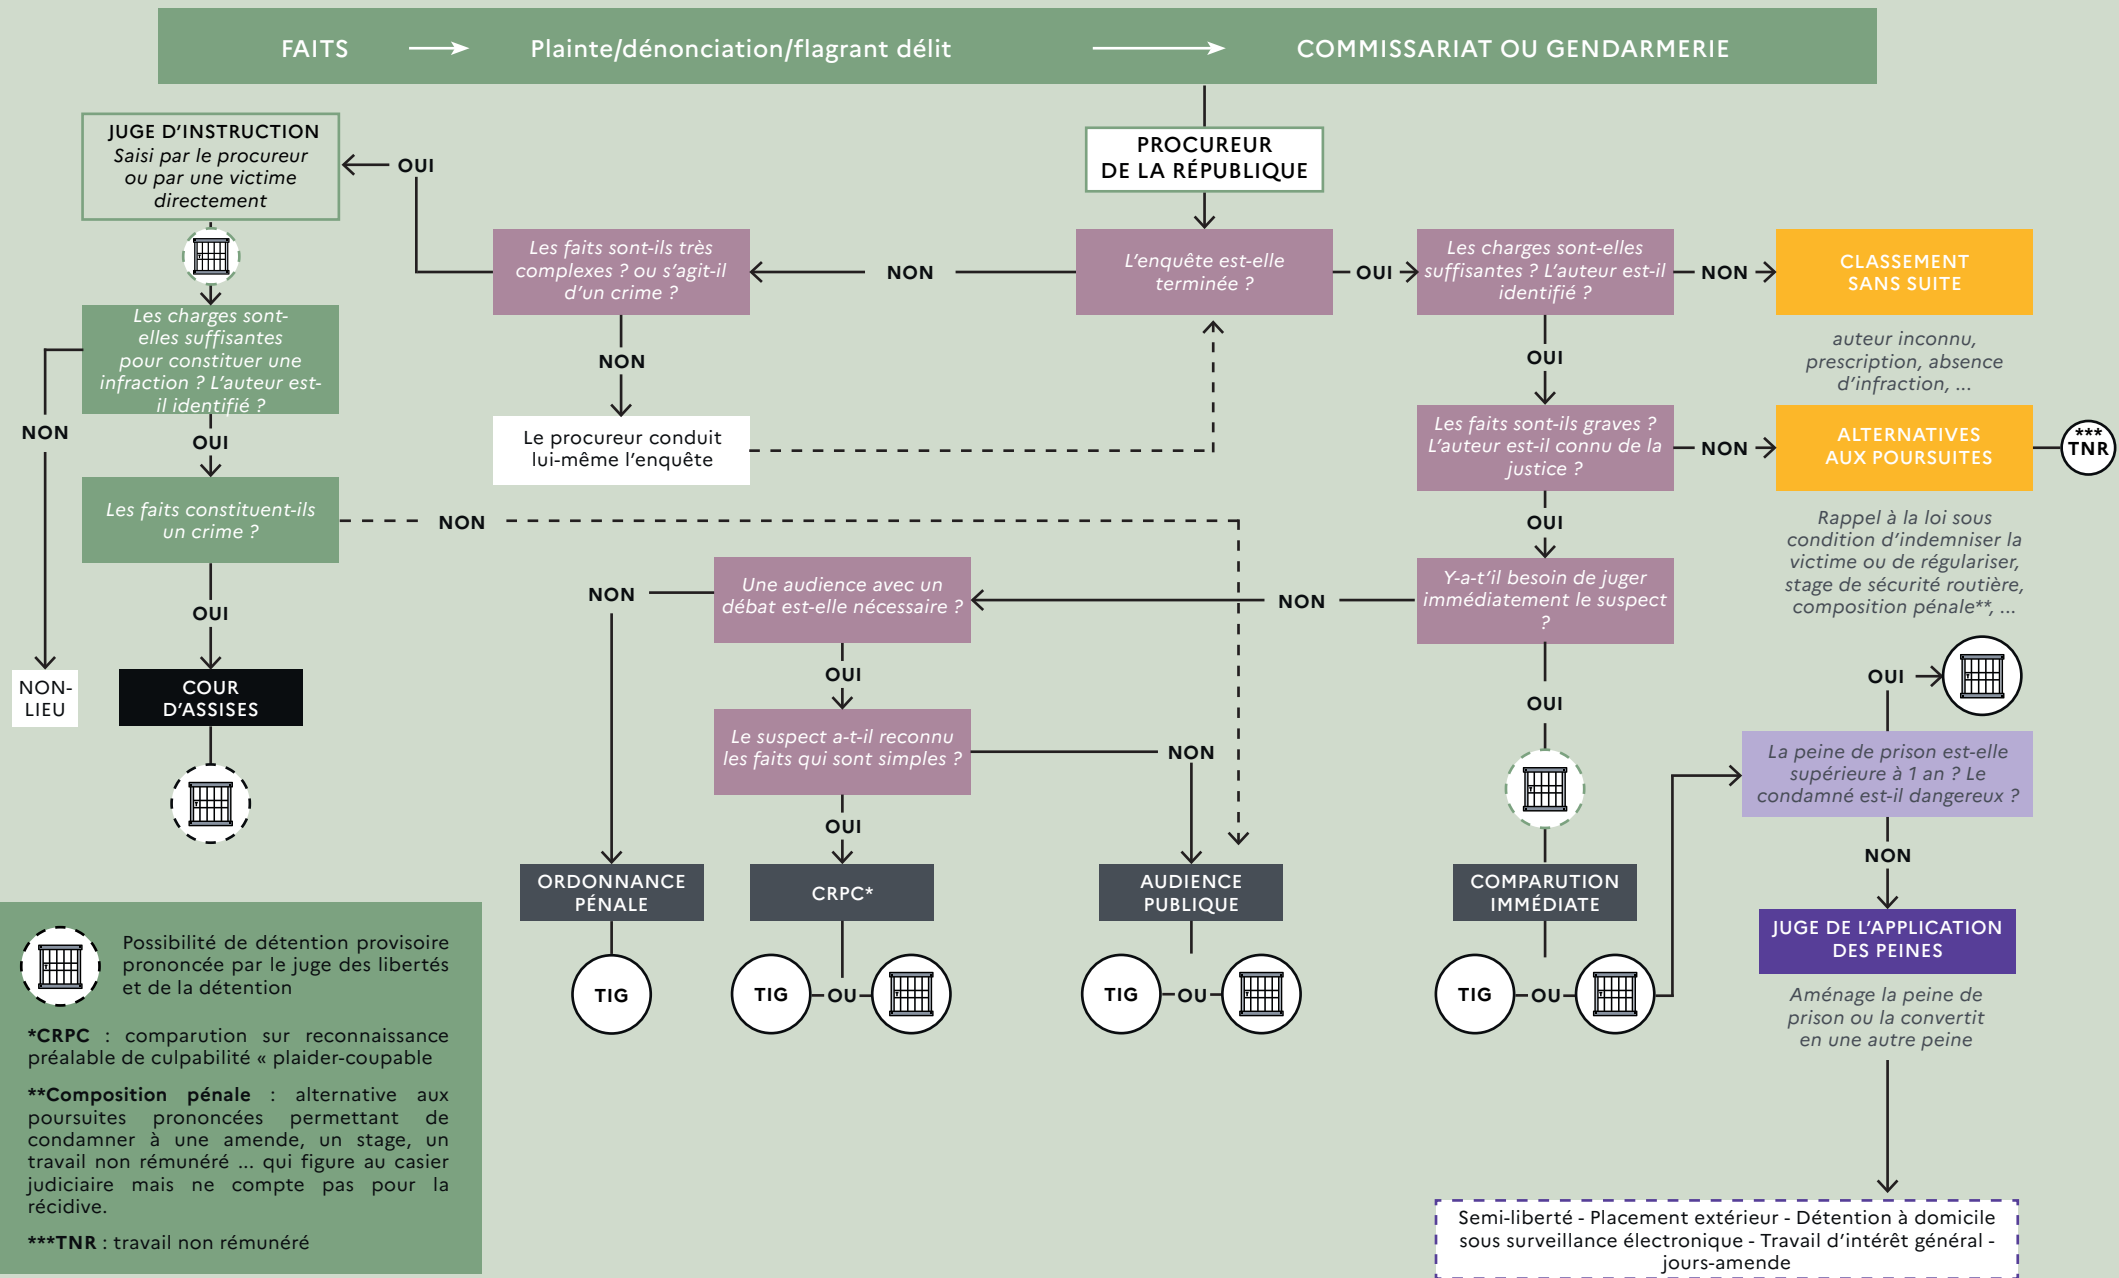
FAITS → Plainte/dénonciation/flagrant délit → COMMISSARIAT OU GENDARMERIE

PROCUREUR DE LA RÉPUBLIQUE

L'enquête est-elle terminée ?

NON

Les faits sont-ils très complexes ? ou s'agit-il d'un crime ?

OUI

JUGE D'INSTRUCTION
Saisi par le procureur ou par une victime directement

Les charges sont-elles suffisantes pour constituer une infraction ? L'auteur est-il identifié ?

NON

NON-LIEU

OUI

Les faits constituent-ils un crime ?

OUI

COUR D'ASSISES

NON

NON

Le procureur conduit lui-même l'enquête

OUI

Les charges sont-elles suffisantes ? L'auteur est-il identifié ?

NON

CLASSEMENT SANS SUITE

auteur inconnu, prescription, absence d'infraction, ...

OUI

Les faits sont-ils graves ? L'auteur est-il connu de la justice ?

NON

ALTERNATIVES AUX POURSUITES

***TNR

Rappel à la loi sous condition d'indemniser la victime ou de régulariser, stage de sécurité routière, composition pénale**, ...

OUI

Y-a-t'il besoin de juger immédiatement le suspect ?

NON

Une audience avec un débat est-elle nécessaire ?

NON

ORDONNANCE PÉNALE

TIG

OUI

Le suspect a-t-il reconnu les faits qui sont simples ?

NON

AUDIENCE PUBLIQUE

TIG OU

OUI

CRPC*

TIG OU

OUI

COMPARUTION IMMÉDIATE

TIG OU

La peine de prison est-elle supérieure à 1 an ? Le condamné est-il dangereux ?

OUI

NON

JUGE DE L'APPLICATION DES PEINES

Aménage la peine de prison ou la convertit en une autre peine

Semi-liberté - Placement extérieur - Détention à domicile sous surveillance électronique - Travail d'intérêt général - jours-amende

Possibilité de détention provisoire prononcée par le juge des libertés et de la détention

*CRPC : comparution sur reconnaissance préalable de culpabilité « plaider-coupable

**Composition pénale : alternative aux poursuites prononcées permettant de condamner à une amende, un stage, un travail non rémunéré ... qui figure au casier judiciaire mais ne compte pas pour la récidive.

***TNR : travail non rémunéré